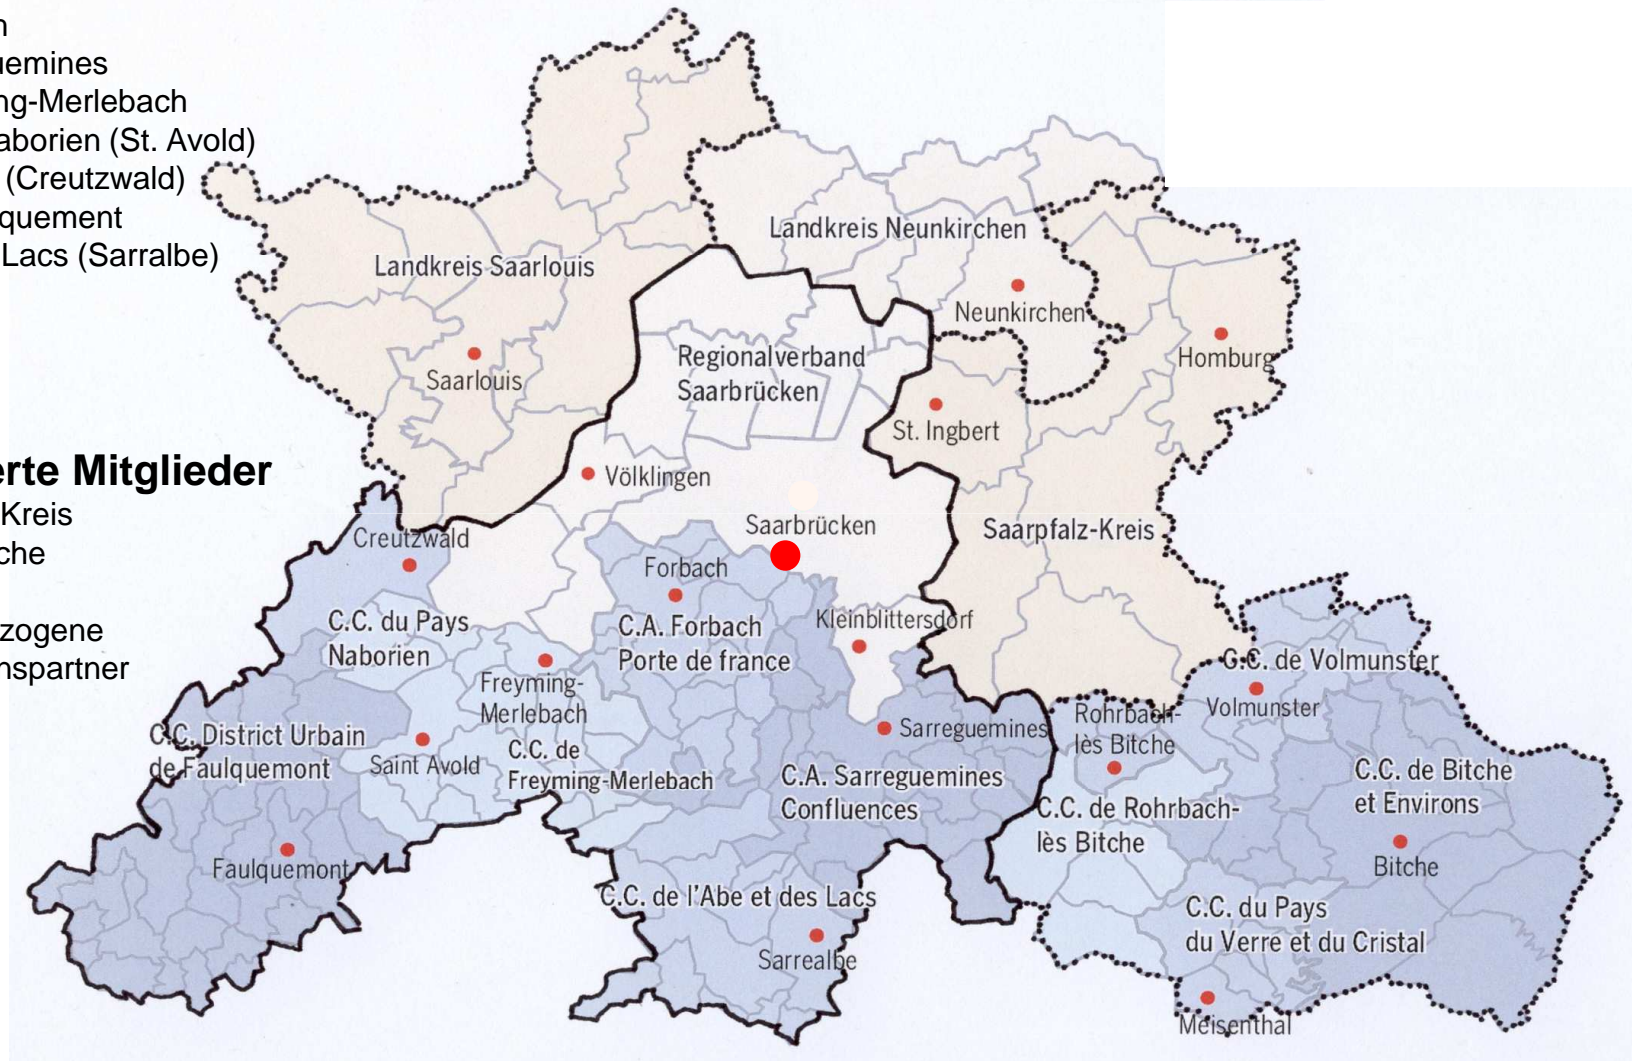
n
uemines
ng-Merlebach
aborien (St. Avold)
(Creutzwald)
quement
Lacs (Sarralbe)

erte Mitglieder
Kreis
che

zogene
nspartner

Landkreis Saarlouis
Landkreis Neunkirchen
Neunkirchen
Homburg
Saarlouis
Regionalverband Saarbrücken
St. Ingbert
Völklingen
Saarbrücken
Saarpfalz-Kreis
Creutzwald
Forbach
C.C. du Pays Naborien
C.A. Forbach Porte de france
Kleinblittersdorf
C.C. de Volmunster
Volmunster
Freyming-Merlebach
Rohrbach-lès Bitche
Sarreguemines
C.C. District Urbain de Faulquemont
Saint Avold
C.C. de Freyming-Merlebach
C.A. Sarreguemines Confluences
C.C. de Bitche et Environs
C.C. de Rohrbach-lès Bitche
Faulquemont
Bitche
C.C. de l'Abe et des Lacs
C.C. du Pays du Verre et du Cristal
Sarrealbe
Meisenthal